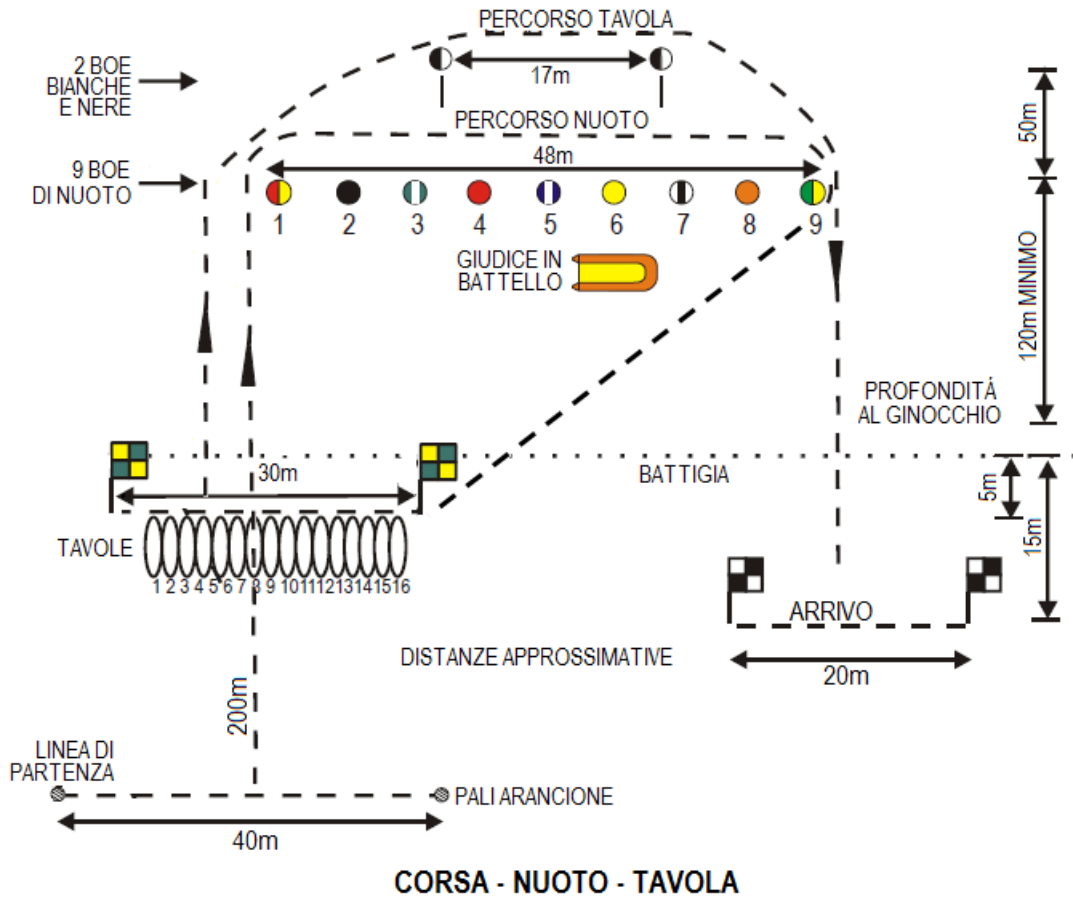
PERCORSO TAVOLA

2 BOE BIANCHE E NERE

17m

PERCORSO NUOTO

50m

9 BOE DI NUOTO

48m

1 2 3 4 5 6 7 8 9

GIUDICE IN BATTELLO

120m MINIMO

PROFONDITÀ AL GINOCCHIO

30m

BATTIGIA

5m

15m

TAVOLE

1 2 3 4 5 6 7 8 9 10 11 12 13 14 15 16

ARRIVO

DISTANZE APPROSSIMATIVE

20m

200m

LINEA DI PARTENZA

PALI ARANCIONE

40m

CORSA - NUOTO - TAVOLA